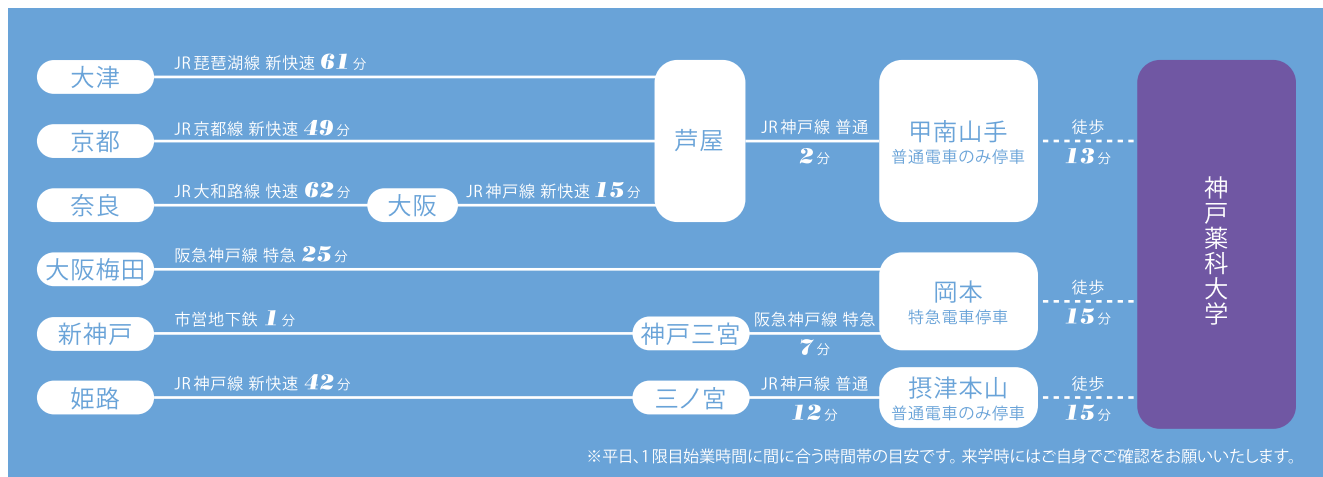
大津
JR琵琶湖線 新快速 61分

京都
JR京都線 新快速 49分

奈良
JR大和路線 快速 62分
大阪
JR神戸線 新快速 15分

芦屋
JR神戸線 普通
2分

甲南山手
普通電車のみ停車
徒歩
13分

大阪梅田
阪急神戸線 特急 25分

岡本
特急電車停車
徒歩
15分

新神戸
市営地下鉄 1分
神戸三宮
阪急神戸線 特急
7分

姫路
JR神戸線 新快速 42分
三ノ宮
JR神戸線 普通
12分

摂津本山
普通電車のみ停車
徒歩
15分

神戸薬科大学

※平日、1限目始業時間に間に合う時間帯の目安です。来学時にはご自身でご確認をお願いいたします。